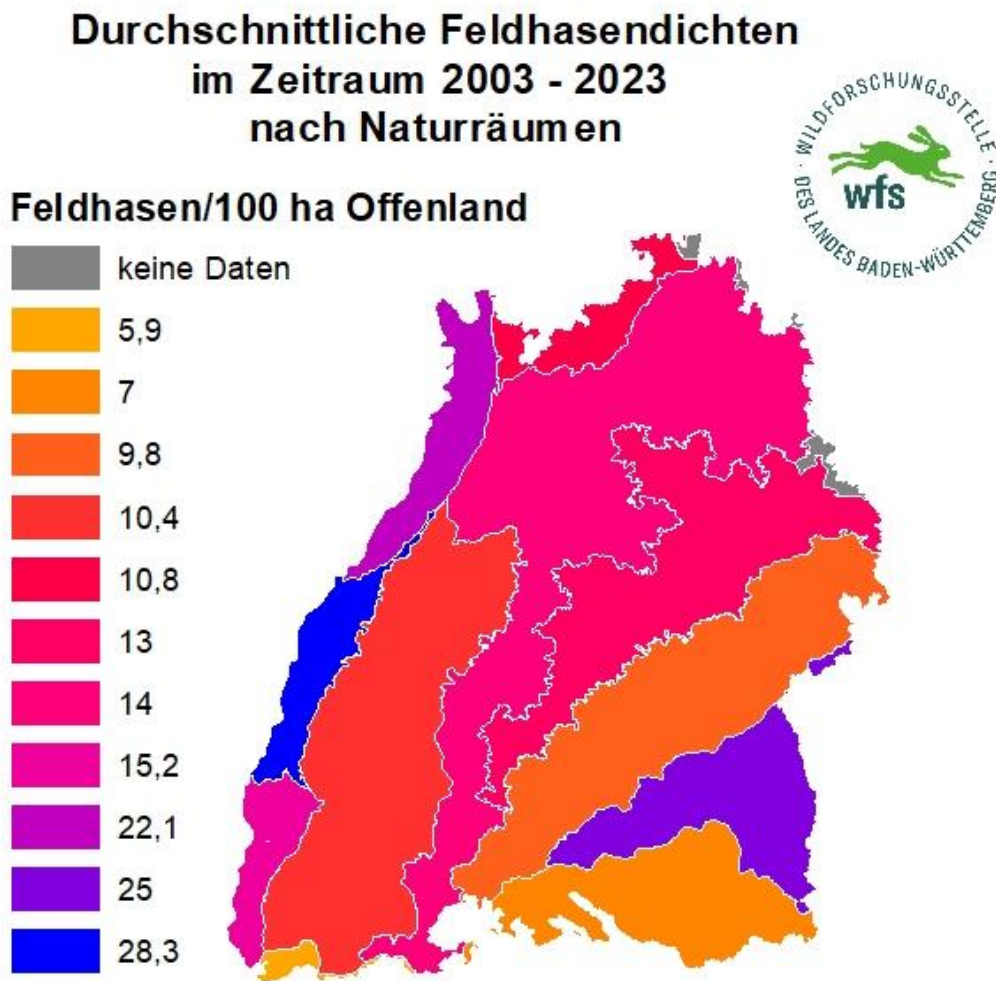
Durchschnittliche Feldhasendichten im Zeitraum 2003 - 2023 nach Naturräumen

WILDFORSCHUNGSSTELLE · DES LANDES BADEN-WÜRTTEMBERG
wfs

Feldhasen/100 ha Offenland

keine Daten
5,9
7
9,8
10,4
10,8
13
14
15,2
22,1
25
28,3